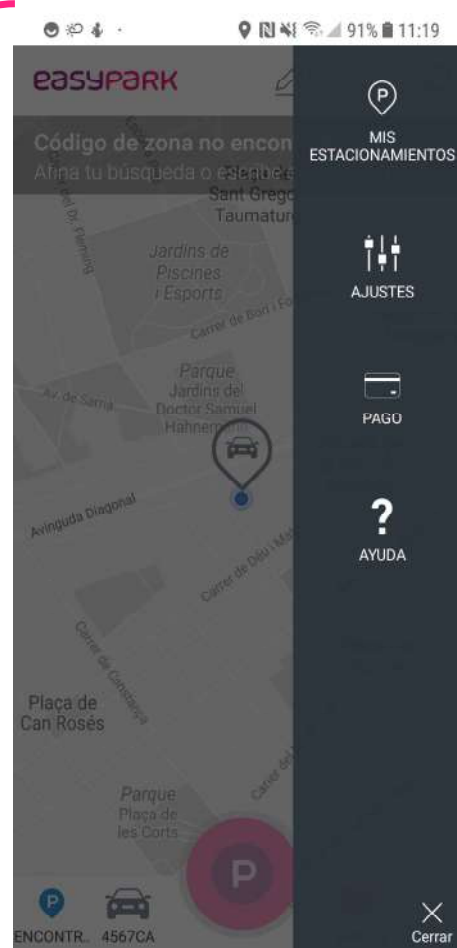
91% 11:19

easypark

Código de zona no encon

Afina tu busqueda o escoge

Sant Grego Taumatur

Jardins de Piscines i Esports

Carrer de Bori i Fo

Parque Jardins del Doctor Samuel Hahnemann

Av. de Sarrià

Avinguda Diagonal

Carrer de Déu i Mata

Carrer de Constança

Plaça de Can Rosés

Parque Plaça de les Corts

Carrer del Dr. Fleming

ENCONTR. 4567CA

MIS ESTACIONAMIENTOS

AJUSTES

PAGO

?

AYUDA

Cerrar